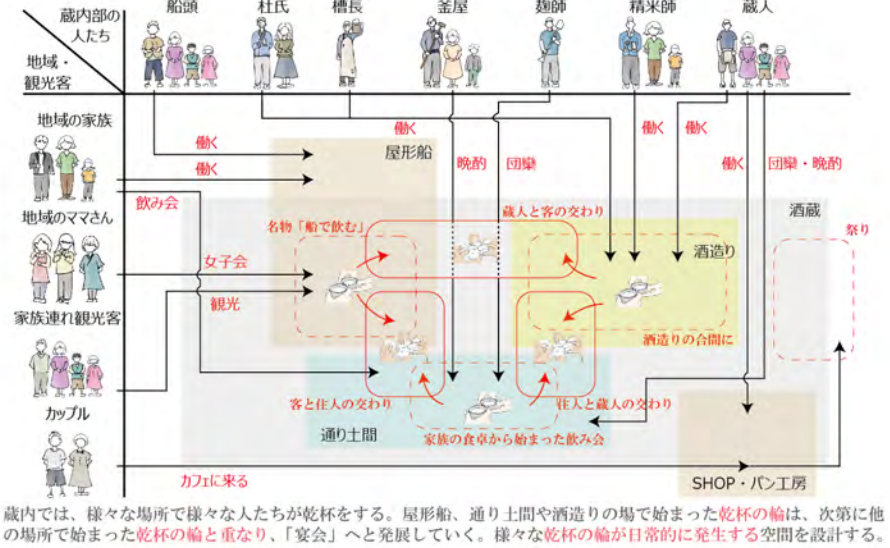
蔵内部の人たち

地域・観光客

船頭　杜氏　槽長　釜屋　麹師　精米師　蔵人

地域の家族

地域のママさん

家族連れ観光客

カップル

働く

働く

働く

晩酌　団欒

働く　働く

働く　団欒・晩酌

飲み会

屋形船

酒蔵

名物「船で飲む」

蔵人と客の交わり

祭り

酒造り

女子会

観光

酒造りの合間に

客と住人の交わり

住人と蔵人の交わり

通り土間

家族の食卓から始まった飲み会

カフェに来る

SHOP・パン工房

蔵内では、様々な場所で様々な人たちが乾杯をする。屋形船、通り土間や酒造りの場で始まった乾杯の輪は、次第に他の場所で始まった乾杯の輪と重なり、「宴会」へと発展していく。様々な乾杯の輪が日常的に発生する空間を設計する。